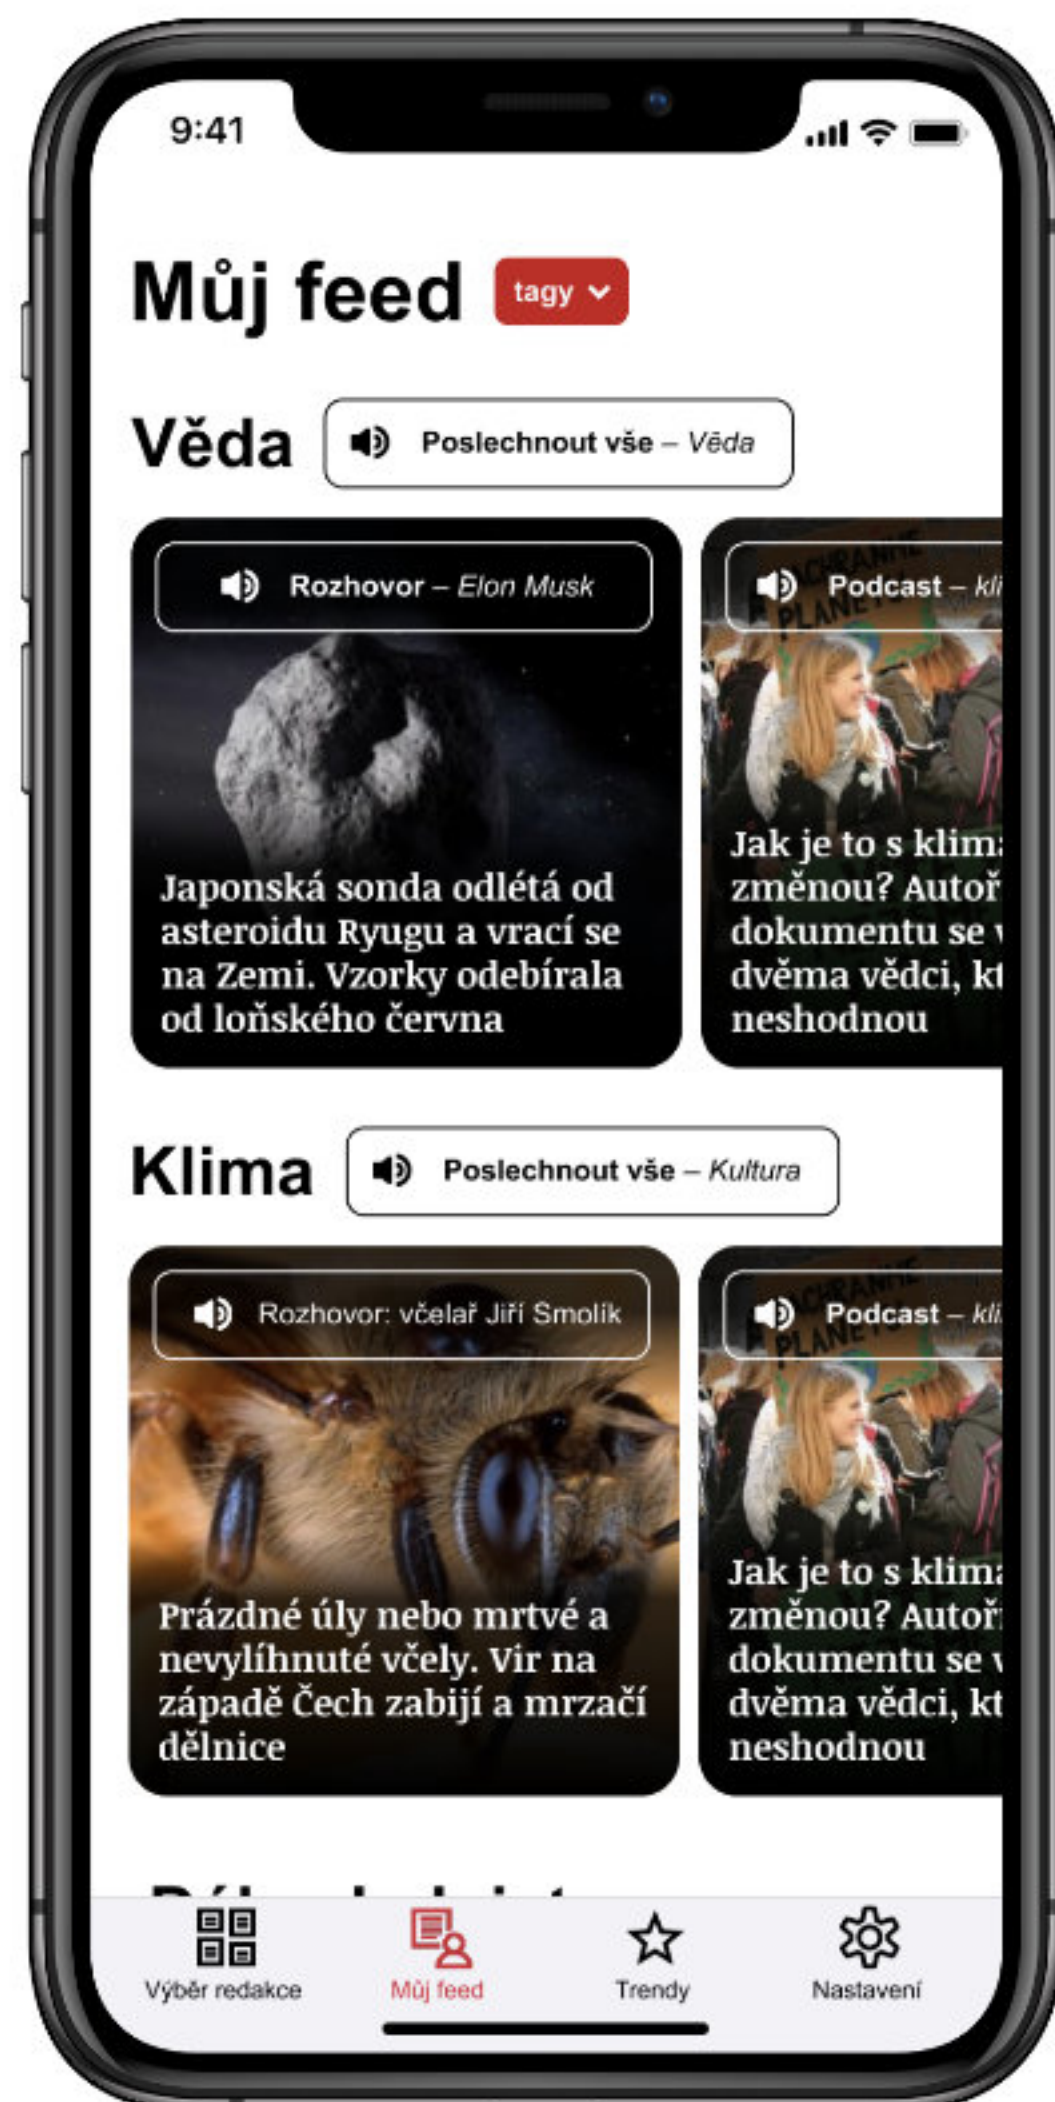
9:41

Můj feed tagy

Věda Poslechnout vše – Věda

Rozhovor – Elon Musk

Japonská sonda odlétá od asteroidu Ryugu a vrací se na Zemi. Vzorky odebírala od loňského června

Podcast – kli

Jak je to s klim změnou? Autoř dokumentu se v dvěma vědci, kt neshodnou

Klima Poslechnout vše – Kultura

Rozhovor: včelař Jiří Smolík

Prázdné úly nebo mrtvé a nevylíhnuté včely. Vir na západě Čech zabijí a mrzačí dělnice

Podcast – kli

Jak je to s klim změnou? Autoř dokumentu se v dvěma vědci, kt neshodnou

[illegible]

Výběr redakce Můj feed Trendy Nastavení